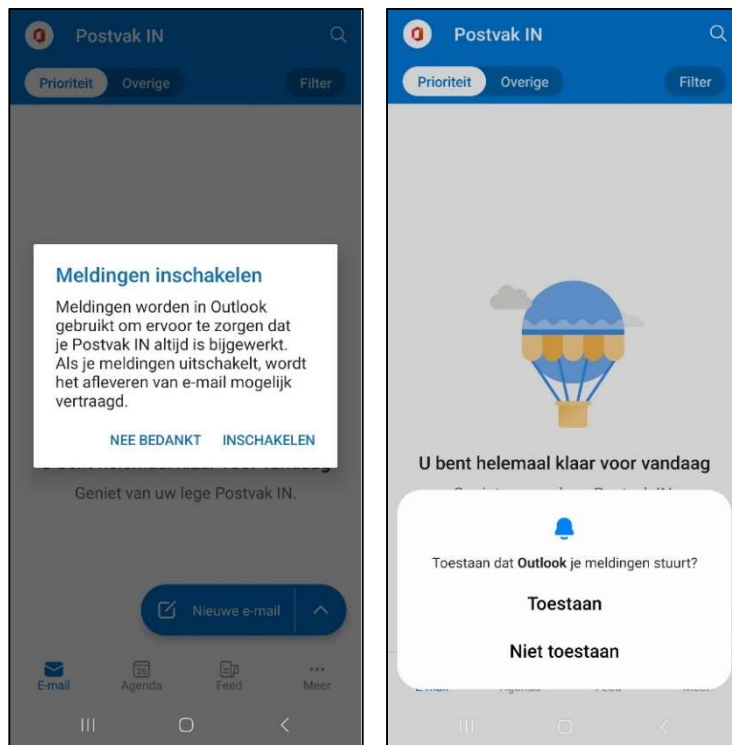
Postvak IN

Prioriteit Overige Filter

Meldingen inschakelen

Meldingen worden in Outlook gebruikt om ervoor te zorgen dat je Postvak IN altijd is bijgewerkt. Als je meldingen uitschakelt, wordt het afleveren van e-mail mogelijk vertraagd.

NEE BEDANKT INSCHAKELEN

Geniet van uw lege Postvak IN.

Nieuwe e-mail

E-mail Agenda Feed Meer

Postvak IN

Prioriteit Overige Filter

U bent helemaal klaar voor vandaag

Toestaan dat **Outlook** je meldingen stuurt?

Toestaan

Niet toestaan